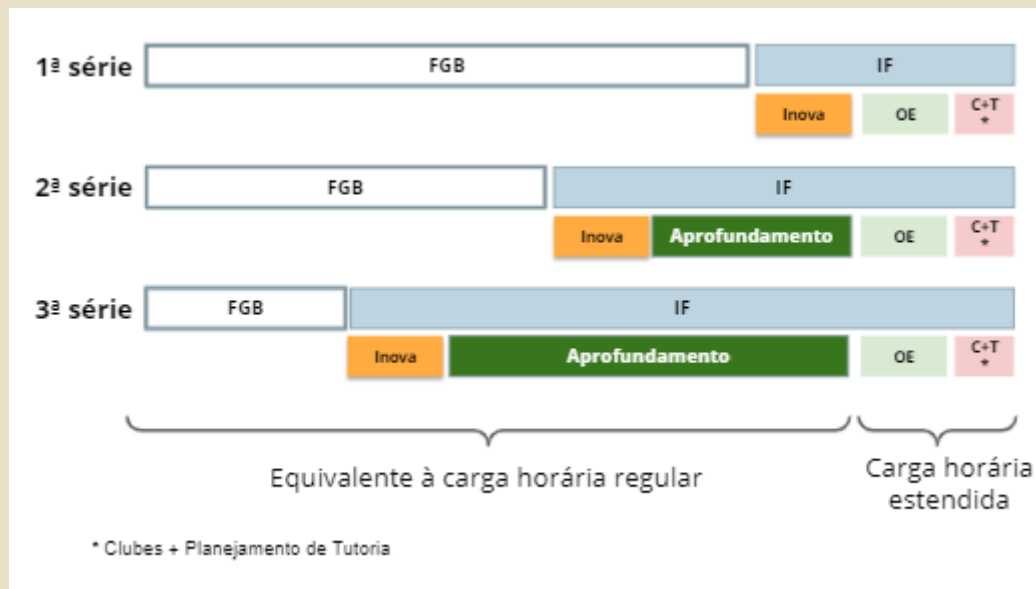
1ª série FGB IF
Inova OE C+T *

2ª série FGB IF
Inova Aprofundamento OE C+T *

3ª série FGB IF
Inova Aprofundamento OE C+T *

Equivalente à carga horária regular

Carga horária estendida

* Clubes + Planejamento de Tutoria